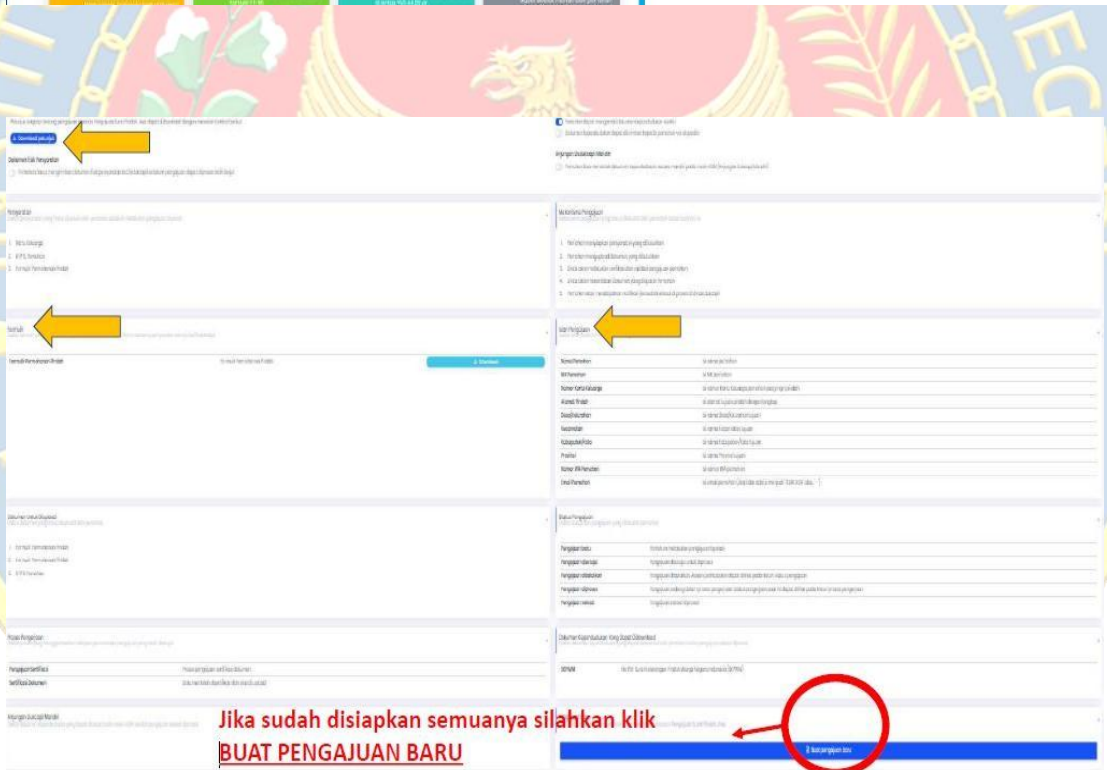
Download petunjuk

Dokumen Eski Pengajuan

Persyaratan

1. Kartu Keluarga
2. KTP Pemohon
3. Formulir Permohonan Pindah

Mekanisme Pengajuan

Formulir

Formulir Permohonan Pindah

Download

Data Pengajuan

| Nama Pemohon | |
|---|---|
| NIK Pemohon | |
| Nomor Kartu Keluarga | |
| Alamat Pindah | |
| Desa/Kelurahan | |
| Kecamatan | |
| Kabupaten/Kota | |
| Provinsi | |
| Nomor HP Pemohon | |
| Email Pemohon | |

Dokumen Untuk Diupload

1. Formulir Permohonan Pindah
2. Formulir Permohonan Pindah
3. KTP Pemohon

Status Pengajuan

| Pengajuan baru | |
|---|---|
| Pengajuan diproses | |
| Pengajuan diterima | |
| Pengajuan ditolak | |
| Pengajuan selesai | |

Proses Pengajuan

| Pengajuan Sertifikasi | |
|---|---|
| Sertifikasi Dokumen | |

Dokumen Keputusan Yang Dapat Didownload

SKPWNI

Jika sudah disiapkan semuanya silahkan klik BUAT PENGAJUAN BARU

Buat pengajuan baru